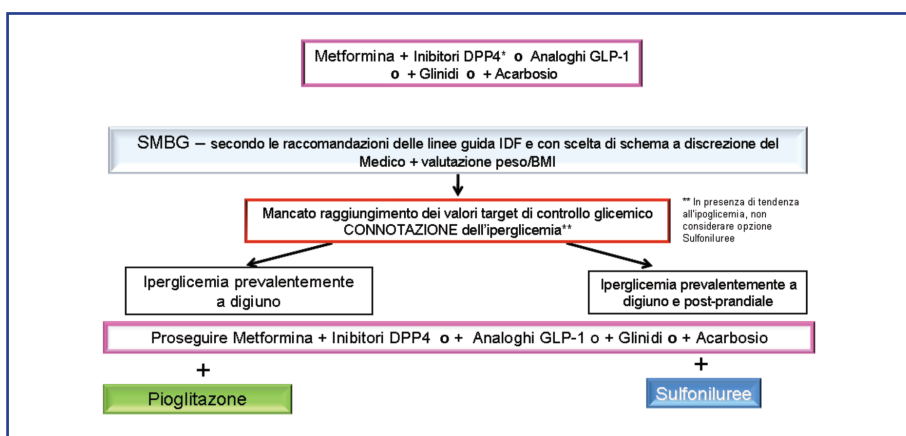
Metformina + Inibitori DPP4⁺ o Analoghi GLP-1 o + Glinidi o + Acarbosio

SMBG – secondo le raccomandazioni delle linee guida IDF e con scelta di schema a discrezione del Medico + valutazione peso/BMI

Mancato raggiungimento dei valori target di controllo glicemico CONNOTAZIONE dell'iperglicemia**

** In presenza di tendenza all'ipoglicemia, non considerare opzione Sulfoniluree

Iperglicemia prevalentemente a digiuno

Iperglicemia prevalentemente a digiuno e post-prandiale

Proseguire Metformina + Inibitori DPP4 o + Analoghi GLP-1 o + Glinidi o + Acarbosio

+

+

Pioglitazone

Sulfoniluree